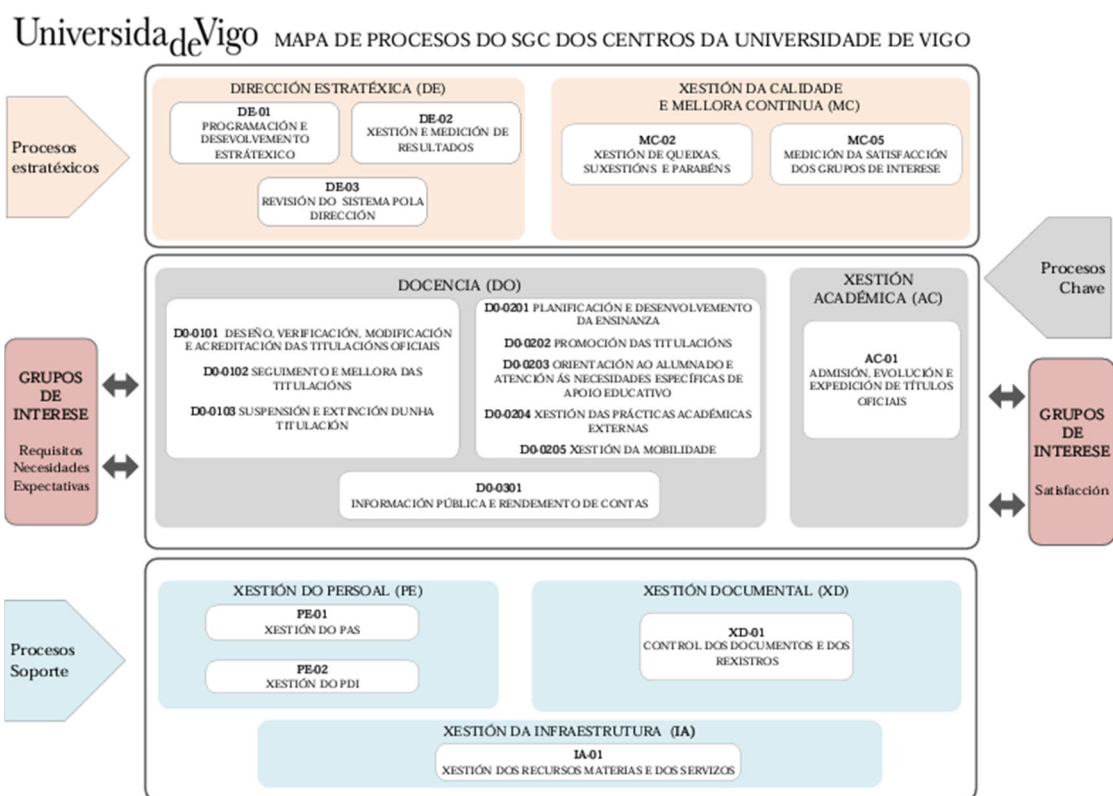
UniversidadeVigo MAPA DE PROCESOS DO SGC DOS CENTROS DA UNIVERSIDADE DE VIGO

Procesos estratéxicos

DIRECCIÓN ESTRATÉXICA (DE)

DE-01
PROGRAMACIÓN E DESEVOLVEMENTO ESTRATÉXICO

DE-02
XESTIÓN E MEDICIÓN DE RESULTADOS

DE-03
REVISIÓN DO SISTEMA POLA DIRECCIÓN

XESTIÓN DA CALIDADE E MELLORA CONTINUA (MC)

MC-02
XESTIÓN DE QUEIXAS, SUXESTIÓNS E PARABÉNS

MC-05
MEDICIÓN DA SATISFACCIÓN DOS GRUPOS DE INTERESE

Procesos Chave

GRUPOS DE INTERESE

Requisitos
Necesidades
Expectativas

DOCENCIA (DO)

D0-0101 DESEÑO, VERIFICACIÓN, MODIFICACIÓN E ACREDITACIÓN DAS TITULACIÓNS OFICIAIS

D0-0102 SEGUIMENTO E MELLORA DAS TITULACIÓNS

D0-0103 SUSPENSIÓN E EXTINCIÓN DUNHA TITULACIÓN

D0-0201 PLANIFICACIÓN E DESENVOLVEMENTO DA ENSINANZA

D0-0202 PROMOCIÓN DAS TITULACIÓNS

D0-0203 ORIENTACIÓN AO ALUMNADO E ATENCIÓN ÁS NECESIDADES ESPECÍFICAS DE APOIO EDUCATIVO

D0-0204 XESTIÓN DAS PRÁCTICAS ACADÉMICAS EXTERNAS

D0-0205 XESTIÓN DA MOBILIDADE

D0-0301
INFORMACIÓN PÚBLICA E RENDEMENTO DE CONTAS

XESTIÓN ACADÉMICA (AC)

AC-01
ADMISIÓN, EVOLUCIÓN E EXPEDICIÓN DE TÍTULOS OFICIAIS

GRUPOS DE INTERESE

Satisfacción

Procesos Soporte

XESTIÓN DO PERSOAL (PE)

PE-01
XESTIÓN DO PAS

PE-02
XESTIÓN DO PDI

XESTIÓN DOCUMENTAL (XD)

XD-01
CONTROL DOS DOCUMENTOS E DOS REXISTROS

XESTIÓN DA INFRAESTRUTURA (IA)

IA-01
XESTIÓN DOS RECURSOS MATERIAS E DOS SERVIZOS